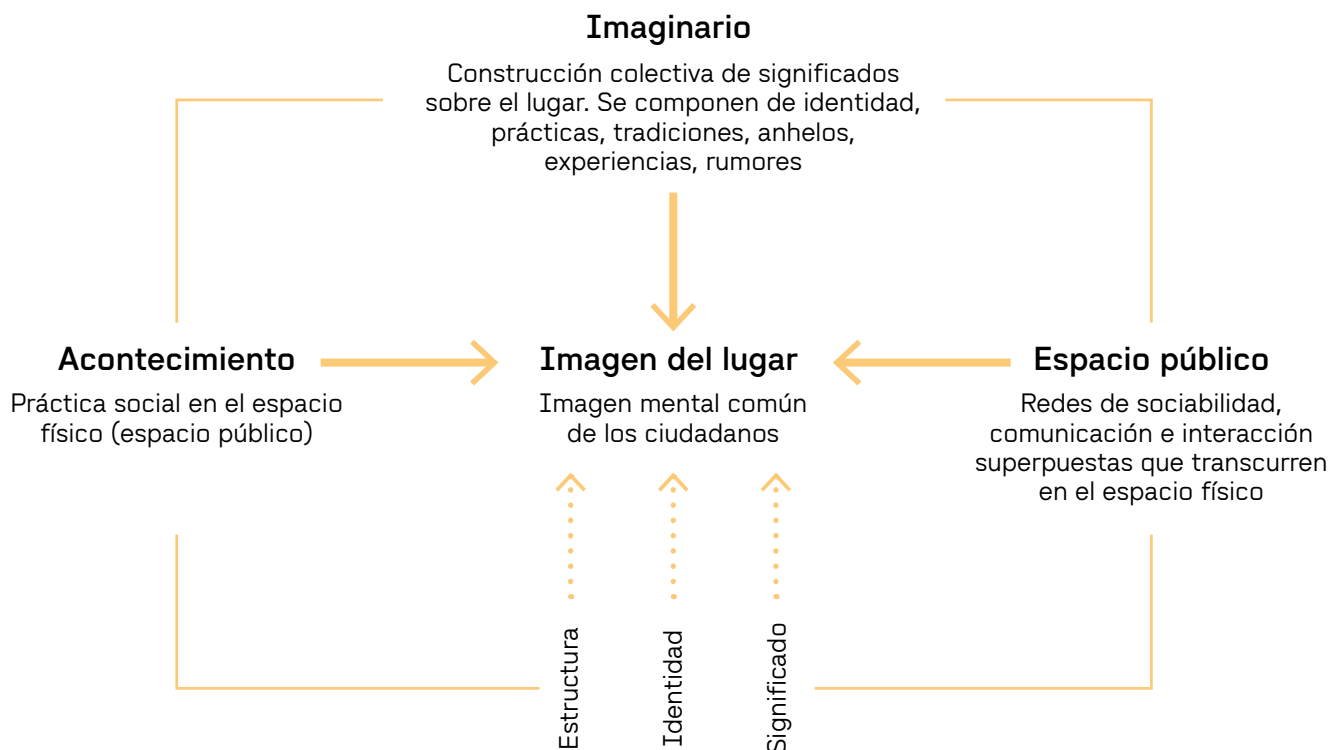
Imaginario

Construcción colectiva de significados sobre el lugar. Se componen de identidad, prácticas, tradiciones, anhelos, experiencias, rumores

Acontecimiento

Práctica social en el espacio físico (espacio público)

Imagen del lugar

Imagen mental común de los ciudadanos

Espacio público

Redes de sociabilidad, comunicación e interacción superpuestas que transcurren en el espacio físico

Estructura

Identidad

Significado